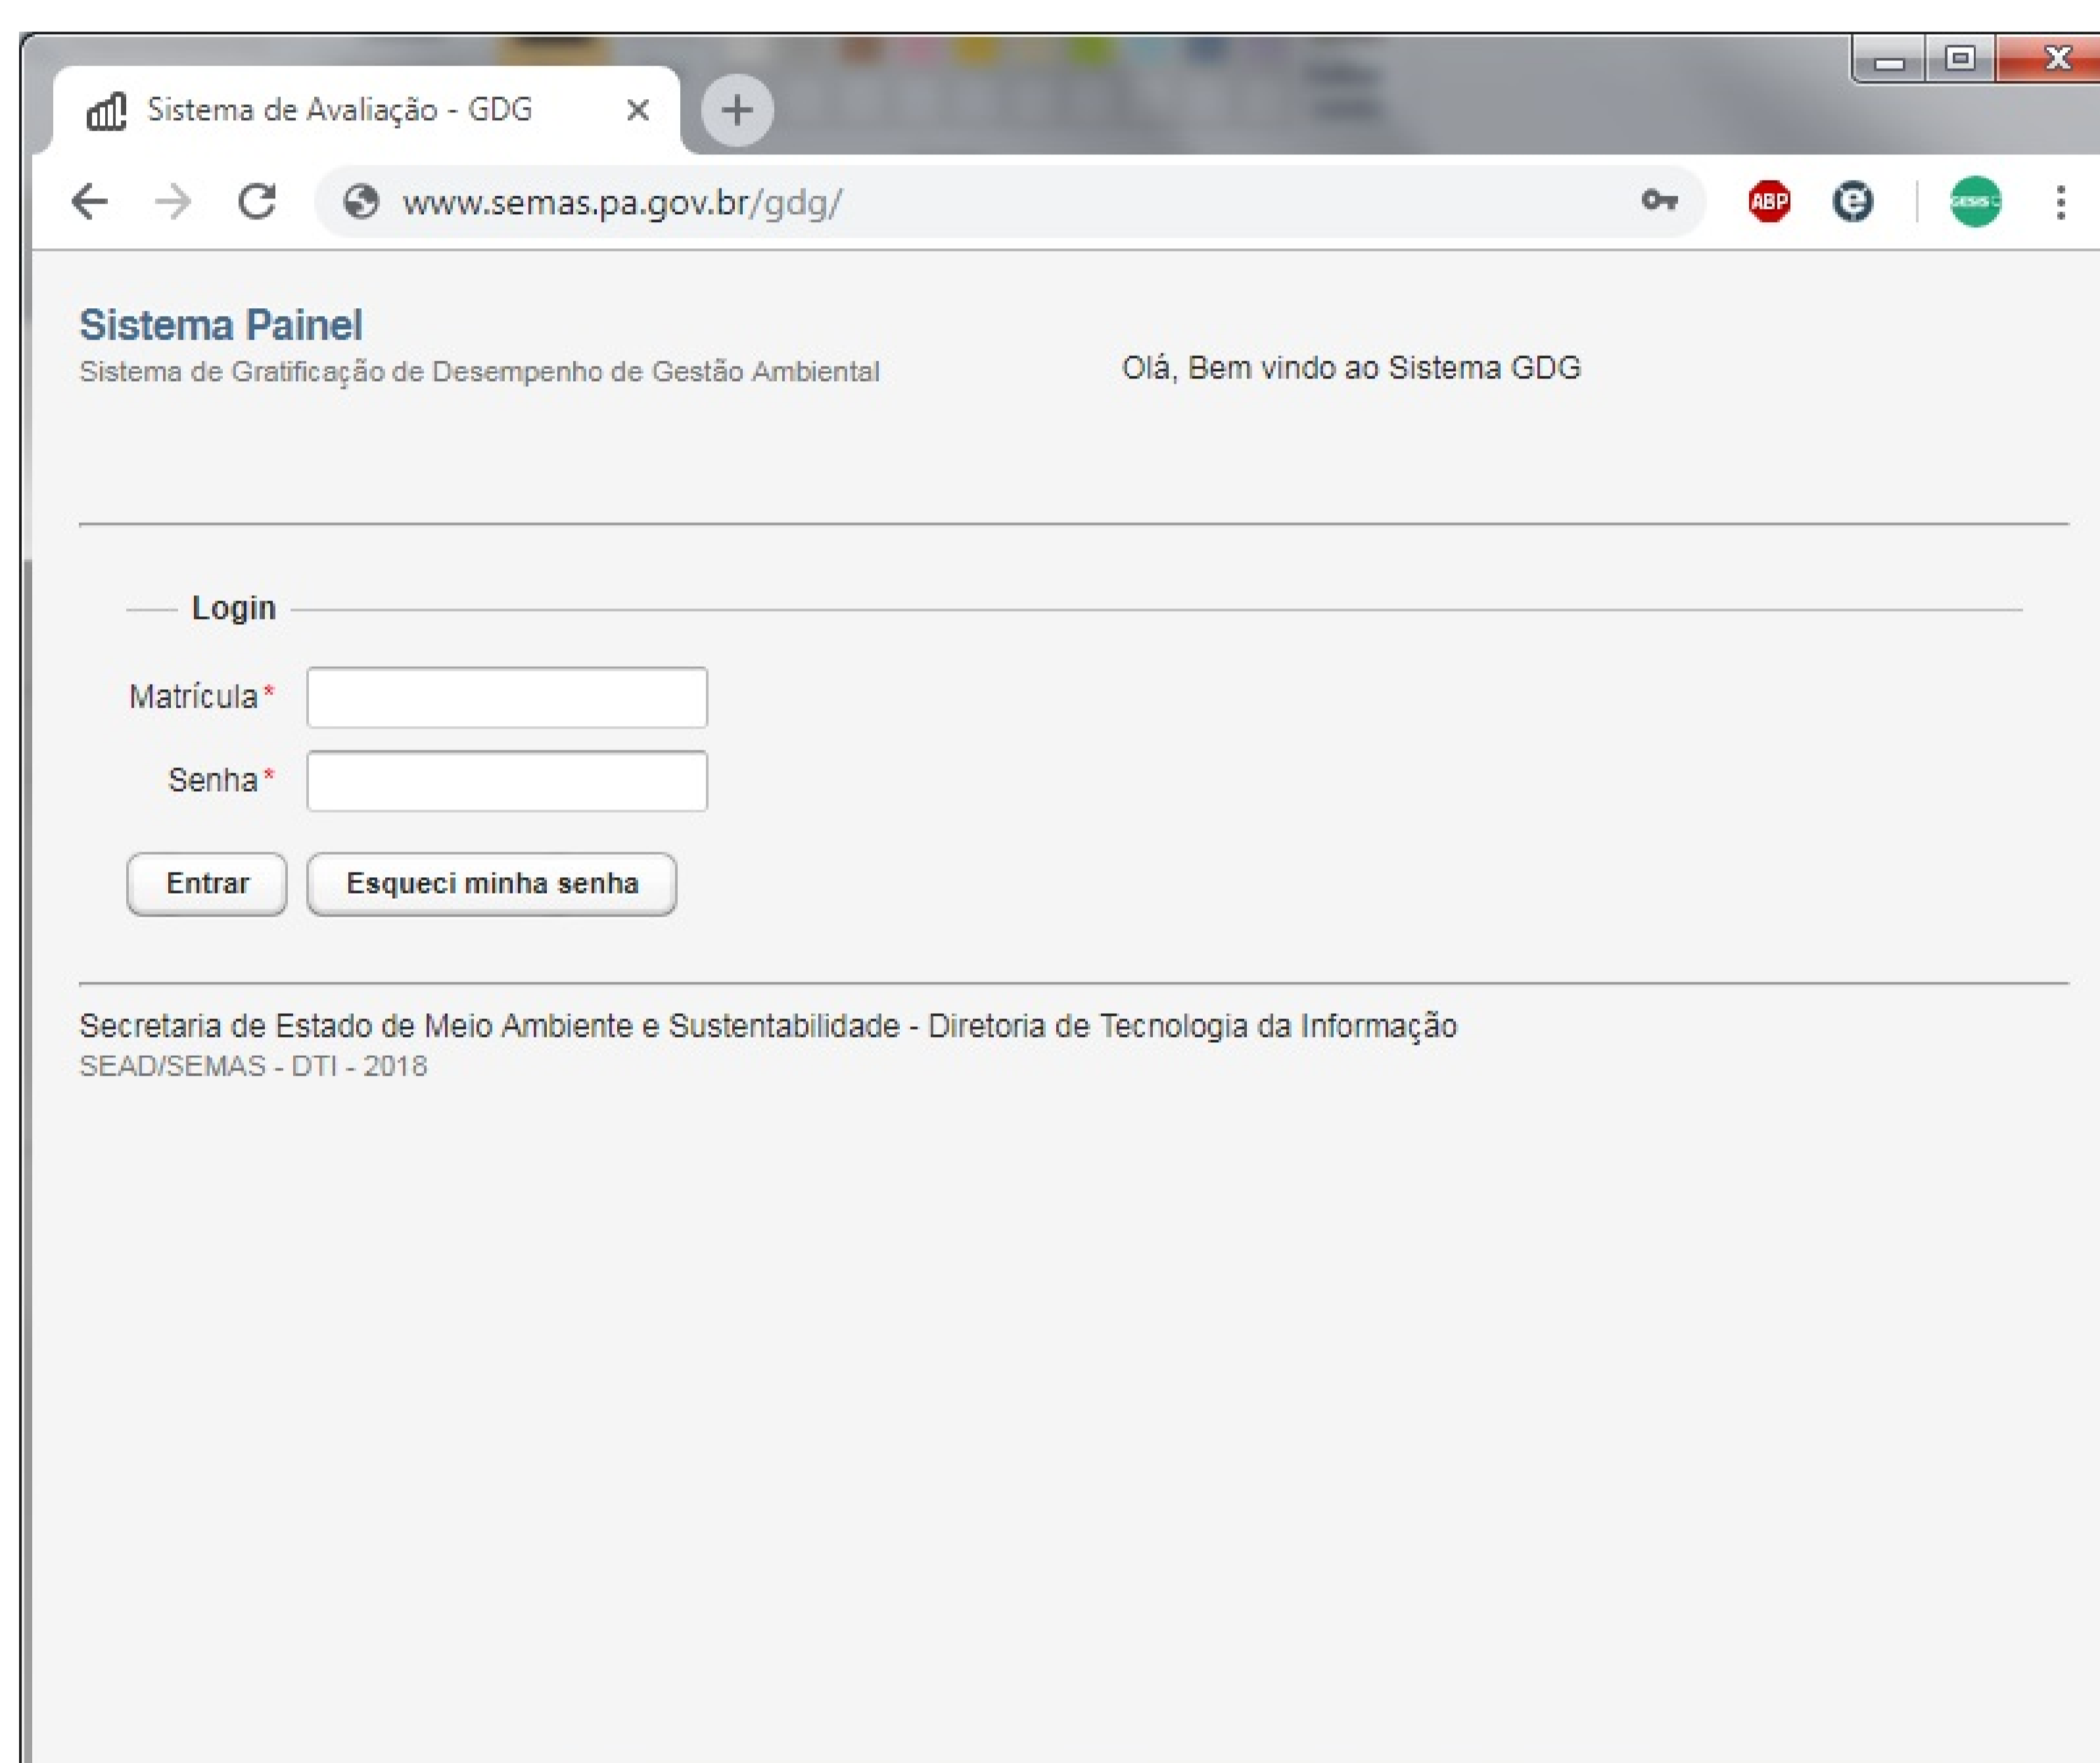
Sistema de Avaliação - GDG ×

www.semas.pa.gov.br/gdg/

ABP

Sistema Painel
Sistema de Gratificação de Desempenho de Gestão Ambiental

Olá, Bem vindo ao Sistema GDG

Login

Matrícula*

Senha*

Entrar

Esqueci minha senha

Secretaria de Estado de Meio Ambiente e Sustentabilidade - Diretoria de Tecnologia da Informação
SEAD/SEMAS - DTI - 2018